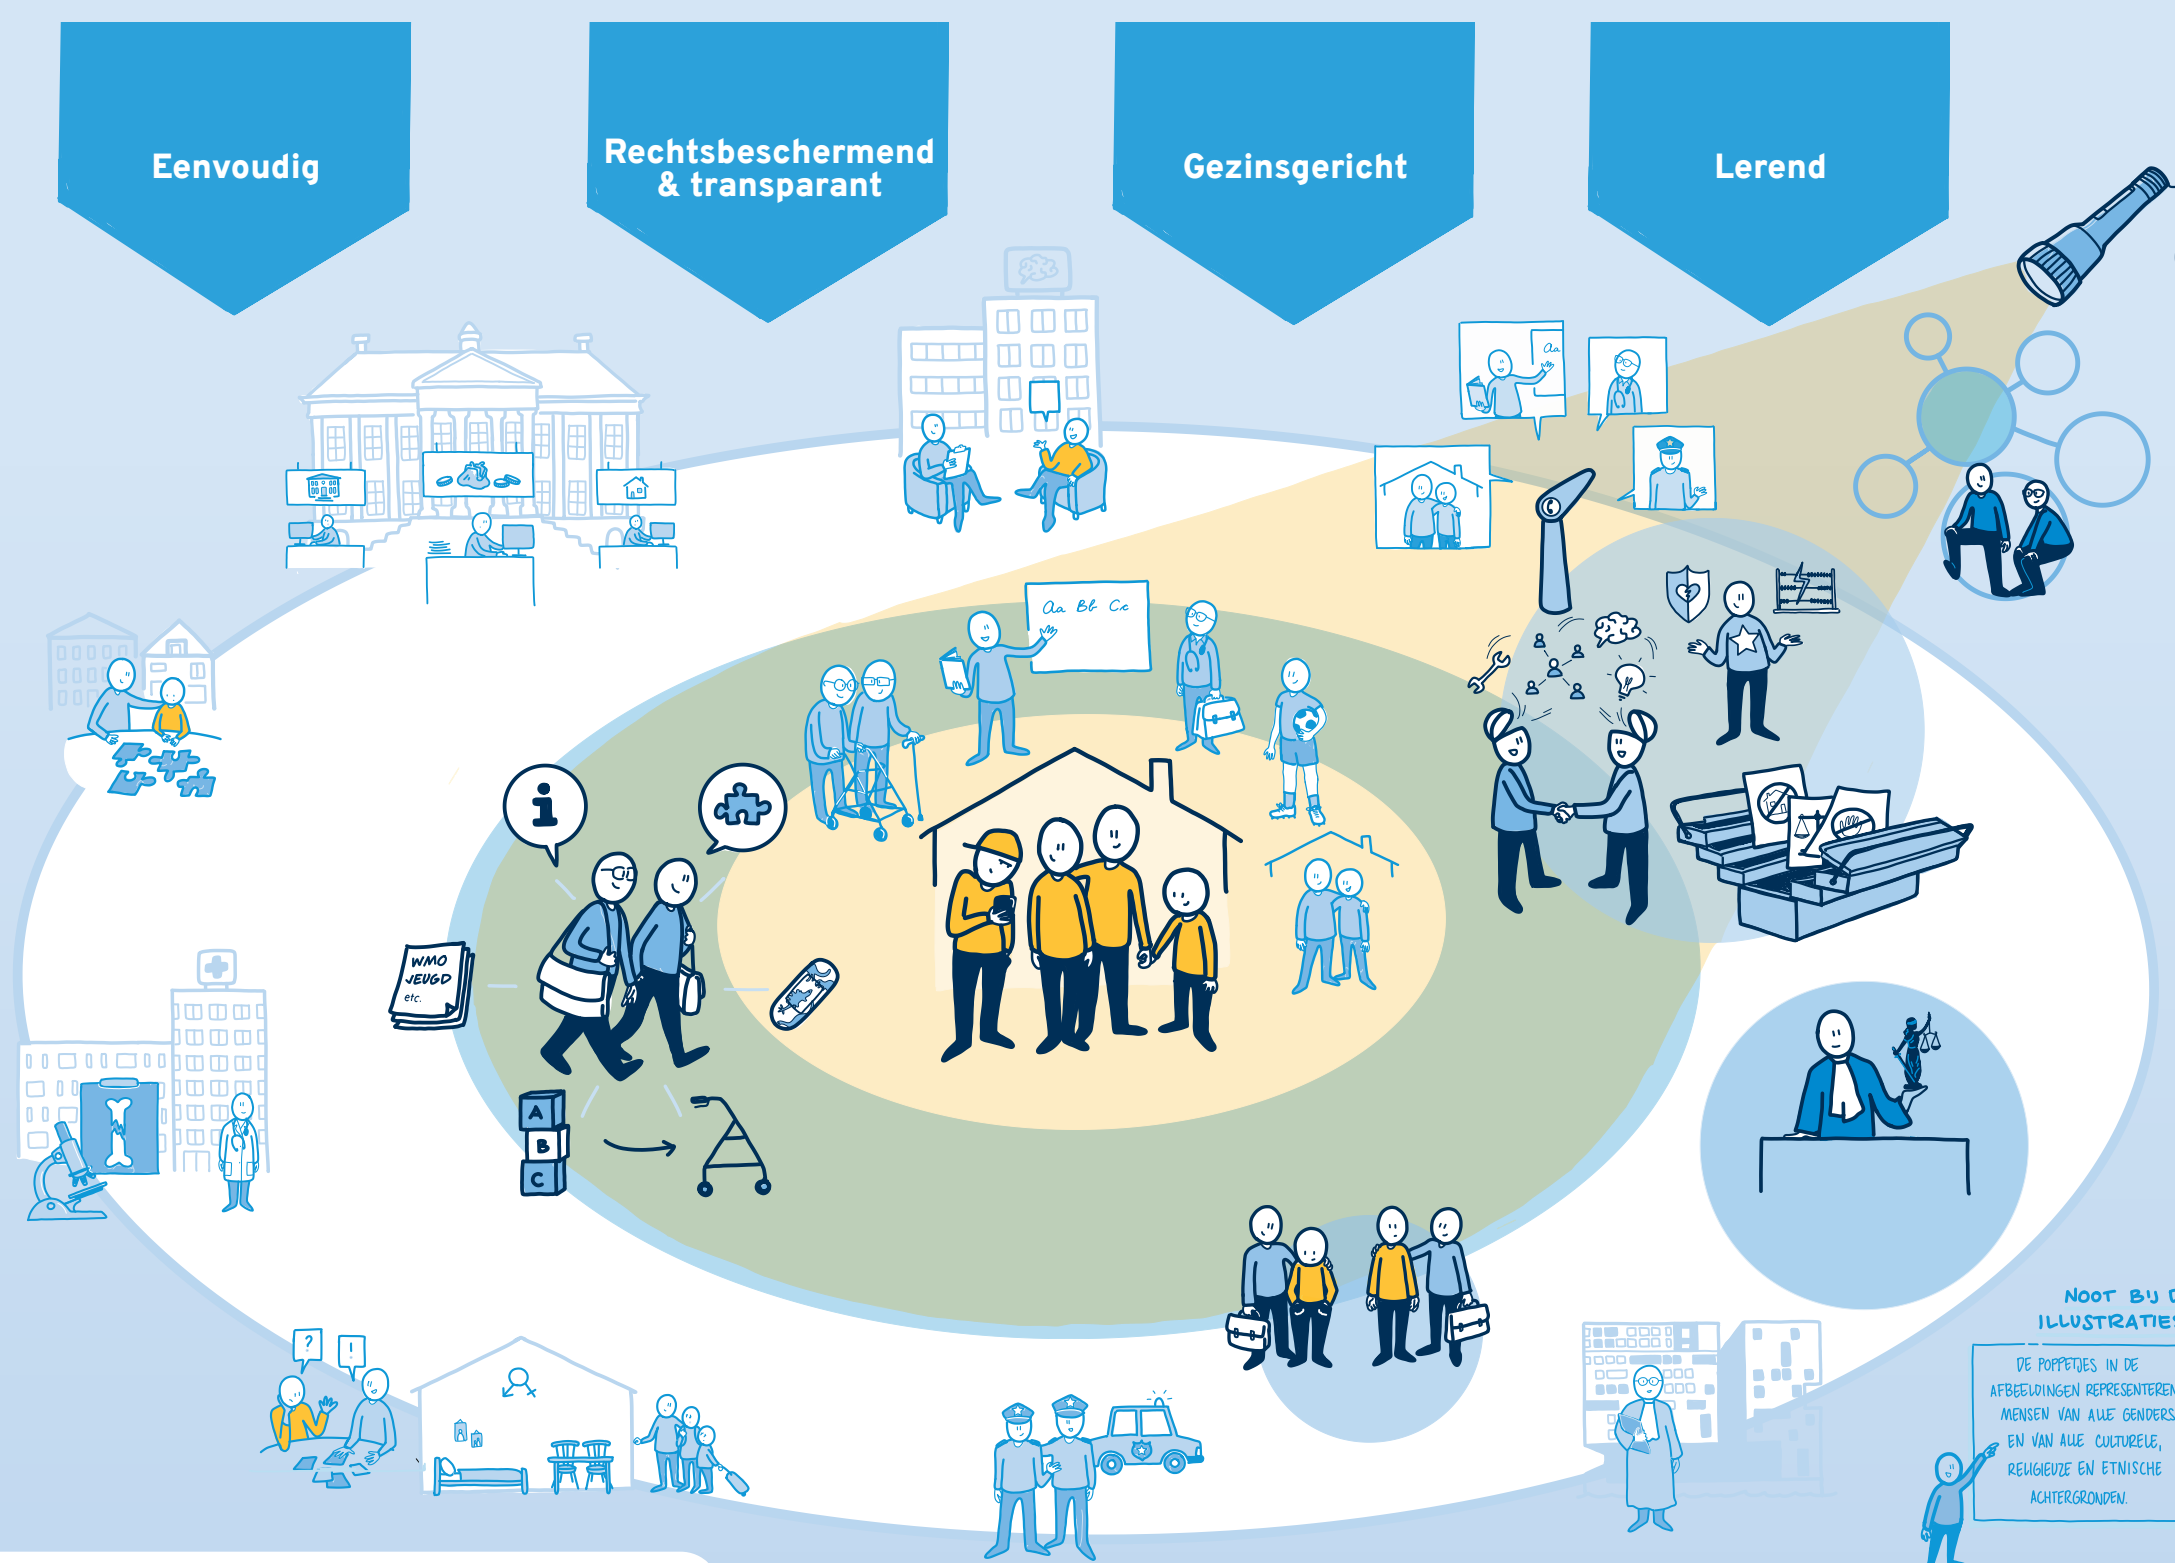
Eenvoudig

Rechtsbeschermend & transparant

Gezinsgericht

Lerend

Aa Bb Cc

Aa

WMO JEUGD etc.

A
B
C

?
!

NOOT BIJ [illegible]
ILLUSTRATIES

DE POPPETJES IN DE AFBEELDINGEN REPRESENTEREN MENSEN VAN ALLE GENDERS EN VAN ALLE CULTURELE, RELIGIEUZE EN ETNISCHE ACHTERGRONDEN.